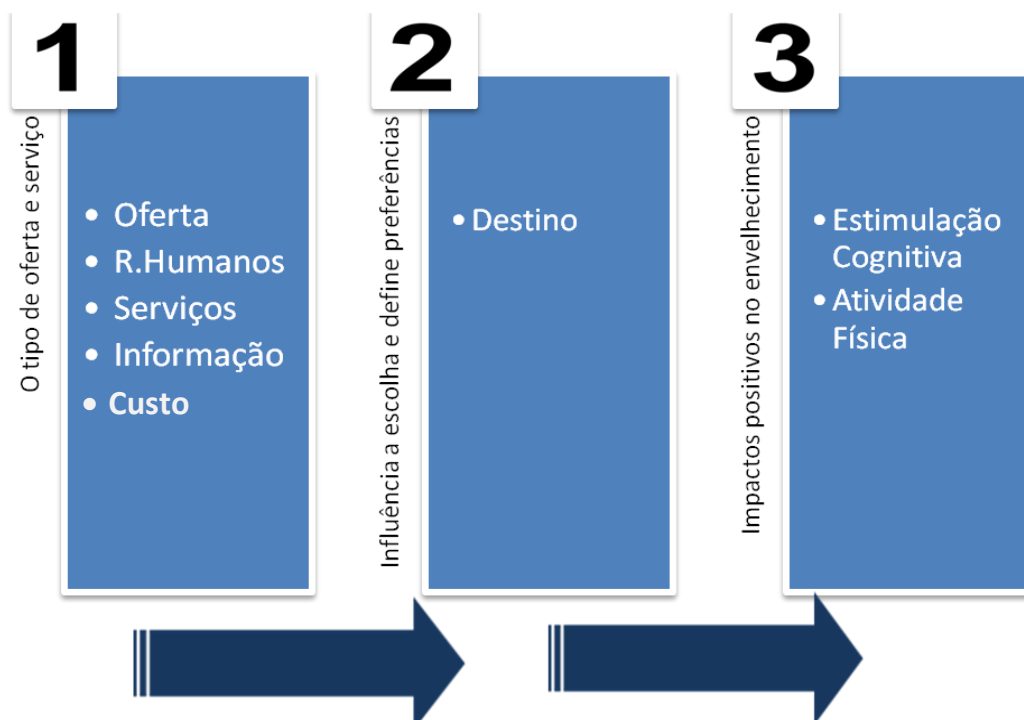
1

O tipo de oferta e serviço

• Oferta
• R.Humanos
• Serviços
• Informação
• Custo

2

Influência a escolha e define preferências

• Destino

3

Impactos positivos no envelhecimento

• Estimulação Cognitiva
• Atividade Física